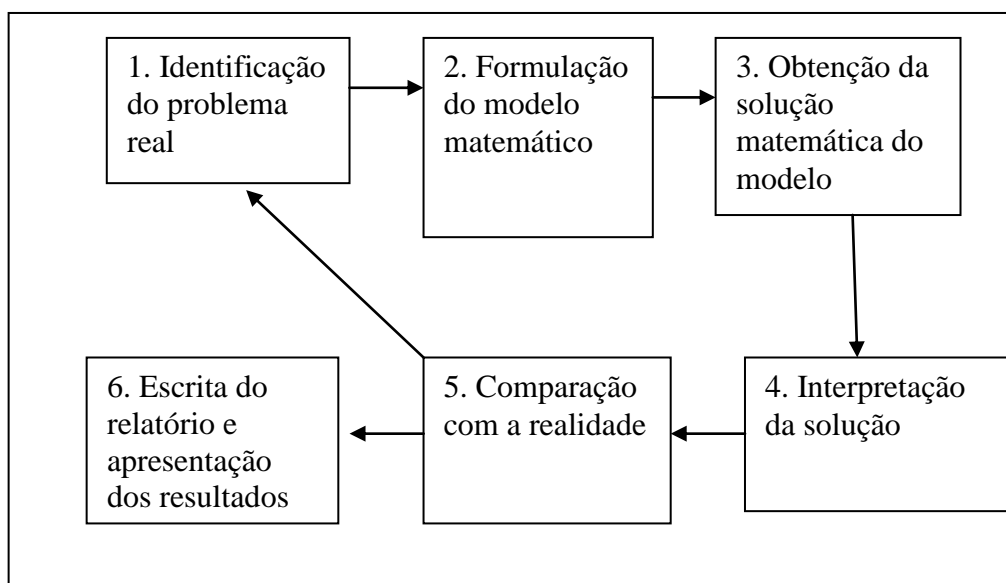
1. Identificação do problema real

2. Formulação do modelo matemático

3. Obtenção da solução matemática do modelo

4. Interpretação da solução

5. Comparação com a realidade

6. Escrita do relatório e apresentação dos resultados